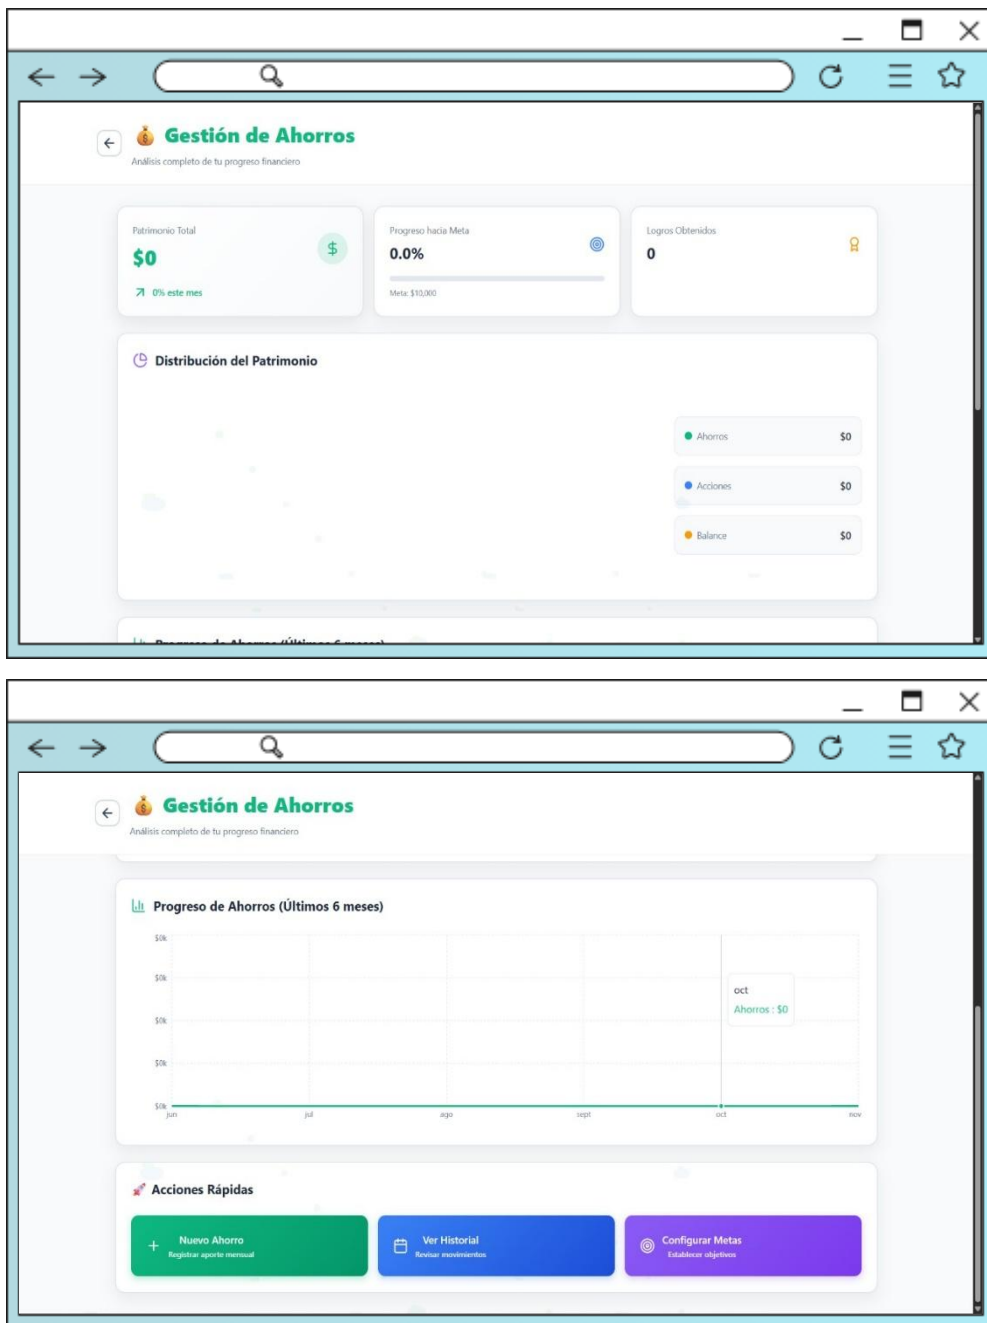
Gestión de Ahorros
Análisis completo de tu progreso financiero

Patrimonio Total
$0
0% este mes

Progreso hacia Meta
0.0%
Meta: $10,000

Logros Obtenidos
0

Distribución del Patrimonio

Ahorros $0
Acciones $0
Balance $0

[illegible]

Gestión de Ahorros
Análisis completo de tu progreso financiero

Progreso de Ahorros (Últimos 6 meses)

$0k
$0k
$0k
$0k
$0k

jun jul ago sept oct nov

oct
Ahorros : $0

Acciones Rápidas

Nuevo Ahorro
Registrar aporte mensual

Ver Historial
Revisar movimientos

Configurar Metas
Establecer objetivos